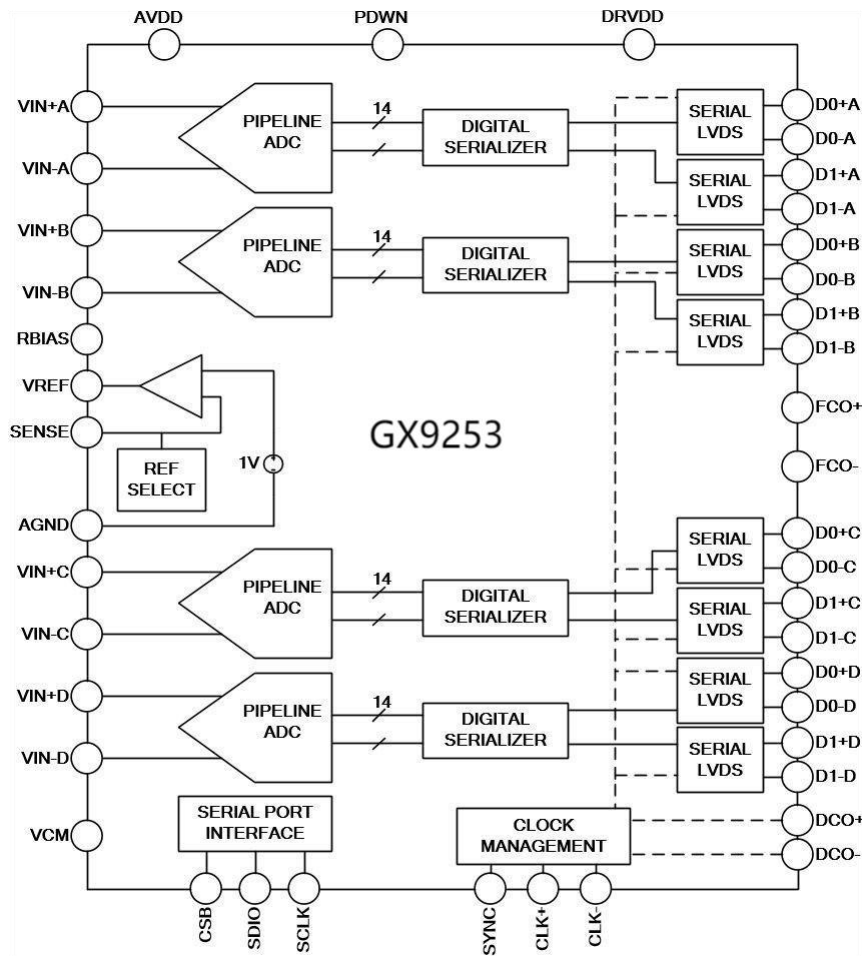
AVDD
PDWN
DRVDD

VIN+A
VIN-A
PIPELINE ADC
14
DIGITAL SERIALIZER
SERIAL LVDS
D0+A
D0-A
SERIAL LVDS
D1+A
D1-A

VIN+B
VIN-B
PIPELINE ADC
14
DIGITAL SERIALIZER
SERIAL LVDS
D0+B
D0-B
SERIAL LVDS
D1+B
D1-B

RBIAS
VREF
SENSE
REF SELECT
1V
AGND

GX9253

FCO+
FCO-

VIN+C
VIN-C
PIPELINE ADC
14
DIGITAL SERIALIZER
SERIAL LVDS
D0+C
D0-C
SERIAL LVDS
D1+C
D1-C

VIN+D
VIN-D
PIPELINE ADC
14
DIGITAL SERIALIZER
SERIAL LVDS
D0+D
D0-D
SERIAL LVDS
D1+D
D1-D

VCM
SERIAL PORT INTERFACE
CLOCK MANAGEMENT
DCO+
DCO-

CSB
SDIO
SCLK
SYNC
CLK+
CLK-